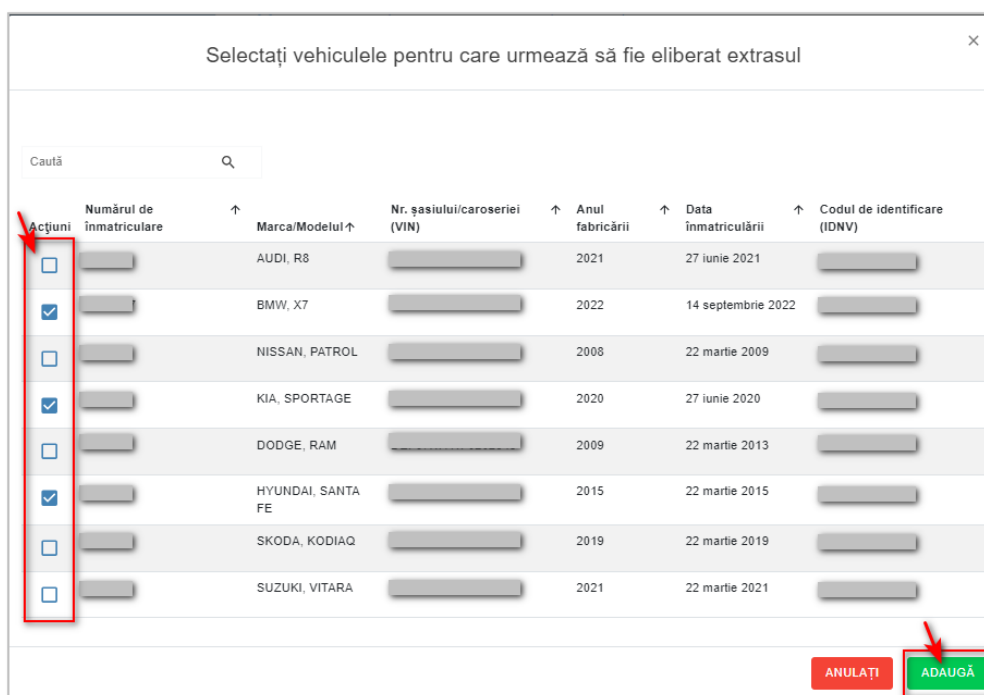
Selectați vehiculele pentru care urmează să fie eliberat extrasul

×

Caută

| Acțiuni | Numărul de înmatriculare ↑ | Marca/Modelul ↑ | Nr. șasiului/caroseriei (VIN) ↑ | Anul fabricării ↑ | Data înmatriculării ↑ | Codul de identificare (IDNV) |
|---|---|---|---|---|---|---|
| ☐ | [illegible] | AUDI, R8 | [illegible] | 2021 | 27 iunie 2021 | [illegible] |
| ☑ | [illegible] | BMW, X7 | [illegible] | 2022 | 14 septembrie 2022 | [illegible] |
| ☐ | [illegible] | NISSAN, PATROL | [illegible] | 2008 | 22 martie 2009 | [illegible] |
| ☑ | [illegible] | KIA, SPORTAGE | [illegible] | 2020 | 27 iunie 2020 | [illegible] |
| ☐ | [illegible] | DODGE, RAM | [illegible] | 2009 | 22 martie 2013 | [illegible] |
| ☑ | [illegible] | HYUNDAI, SANTA FE | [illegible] | 2015 | 22 martie 2015 | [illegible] |
| ☐ | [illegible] | SKODA, KODIAQ | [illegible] | 2019 | 22 martie 2019 | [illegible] |
| ☐ | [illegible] | SUZUKI, VITARA | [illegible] | 2021 | 22 martie 2021 | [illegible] |

ANULAȚI ADAUGĂ